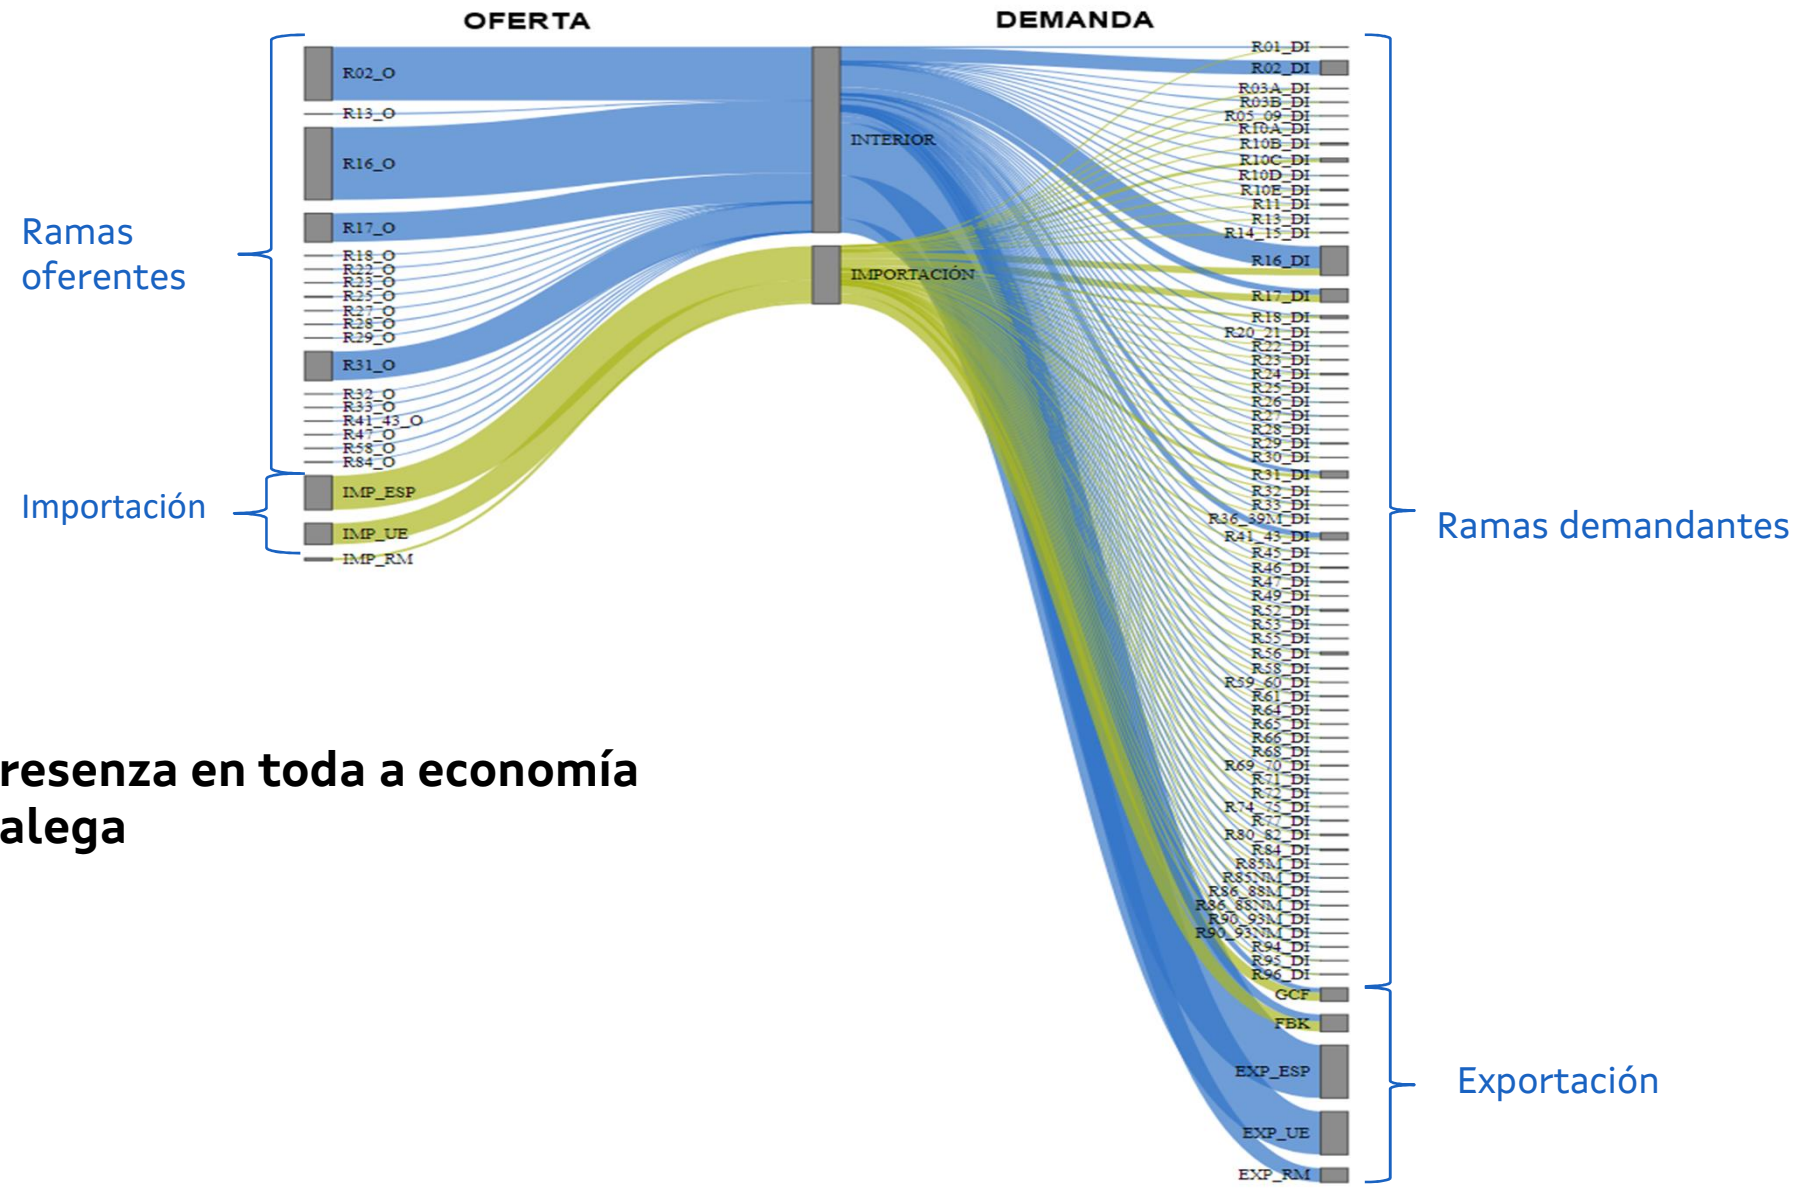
OFERTA

DEMANDA

Ramas oferentes

R02_O
R13_O
R16_O
R17_O
R18_O
R22_O
R23_O
R25_O
R27_O
R28_O
R29_O
R31_O
R32_O
R33_O
R41_43_O
R47_O
R58_O
R84_O

Importación

IMP_ESP
IMP_UE
IMP_RM

INTERIOR
IMPORTACIÓN

R01_DI
R02_DI
R03A_DI
R03B_DI
R05_09_DI
R10A_DI
R10B_DI
R10C_DI
R10D_DI
R10E_DI
R11_DI
R13_DI
R14_15_DI
R16_DI
R17_DI
R18_DI
R20_21_DI
R22_DI
R23_DI
R24_DI
R25_DI
R26_DI
R27_DI
R28_DI
R29_DI
R30_DI
R31_DI
R32_DI
R33_DI
R36_39M_DI
R41_43_DI
R45_DI
R46_DI
R47_DI
R49_DI
R52_DI
R53_DI
R55_DI
R56_DI
R58_DI
R59_60_DI
R61_DI
R64_DI
R65_DI
R66_DI
R68_DI
R69_70_DI
R71_DI
R72_DI
R74_75_DI
R77_DI
R80_82_DI
R84_DI
R85M_DI
R85NM_DI
R86_88M_DI
R86_88NM_DI
R90_93M_DI
R90_93NM_DI
R94_DI
R95_DI
R96_DI
GCF
FBK
EXP_ESP
EXP_UE
EXP_RM

Ramas demandantes

Exportación

resenza en toda a economía alega